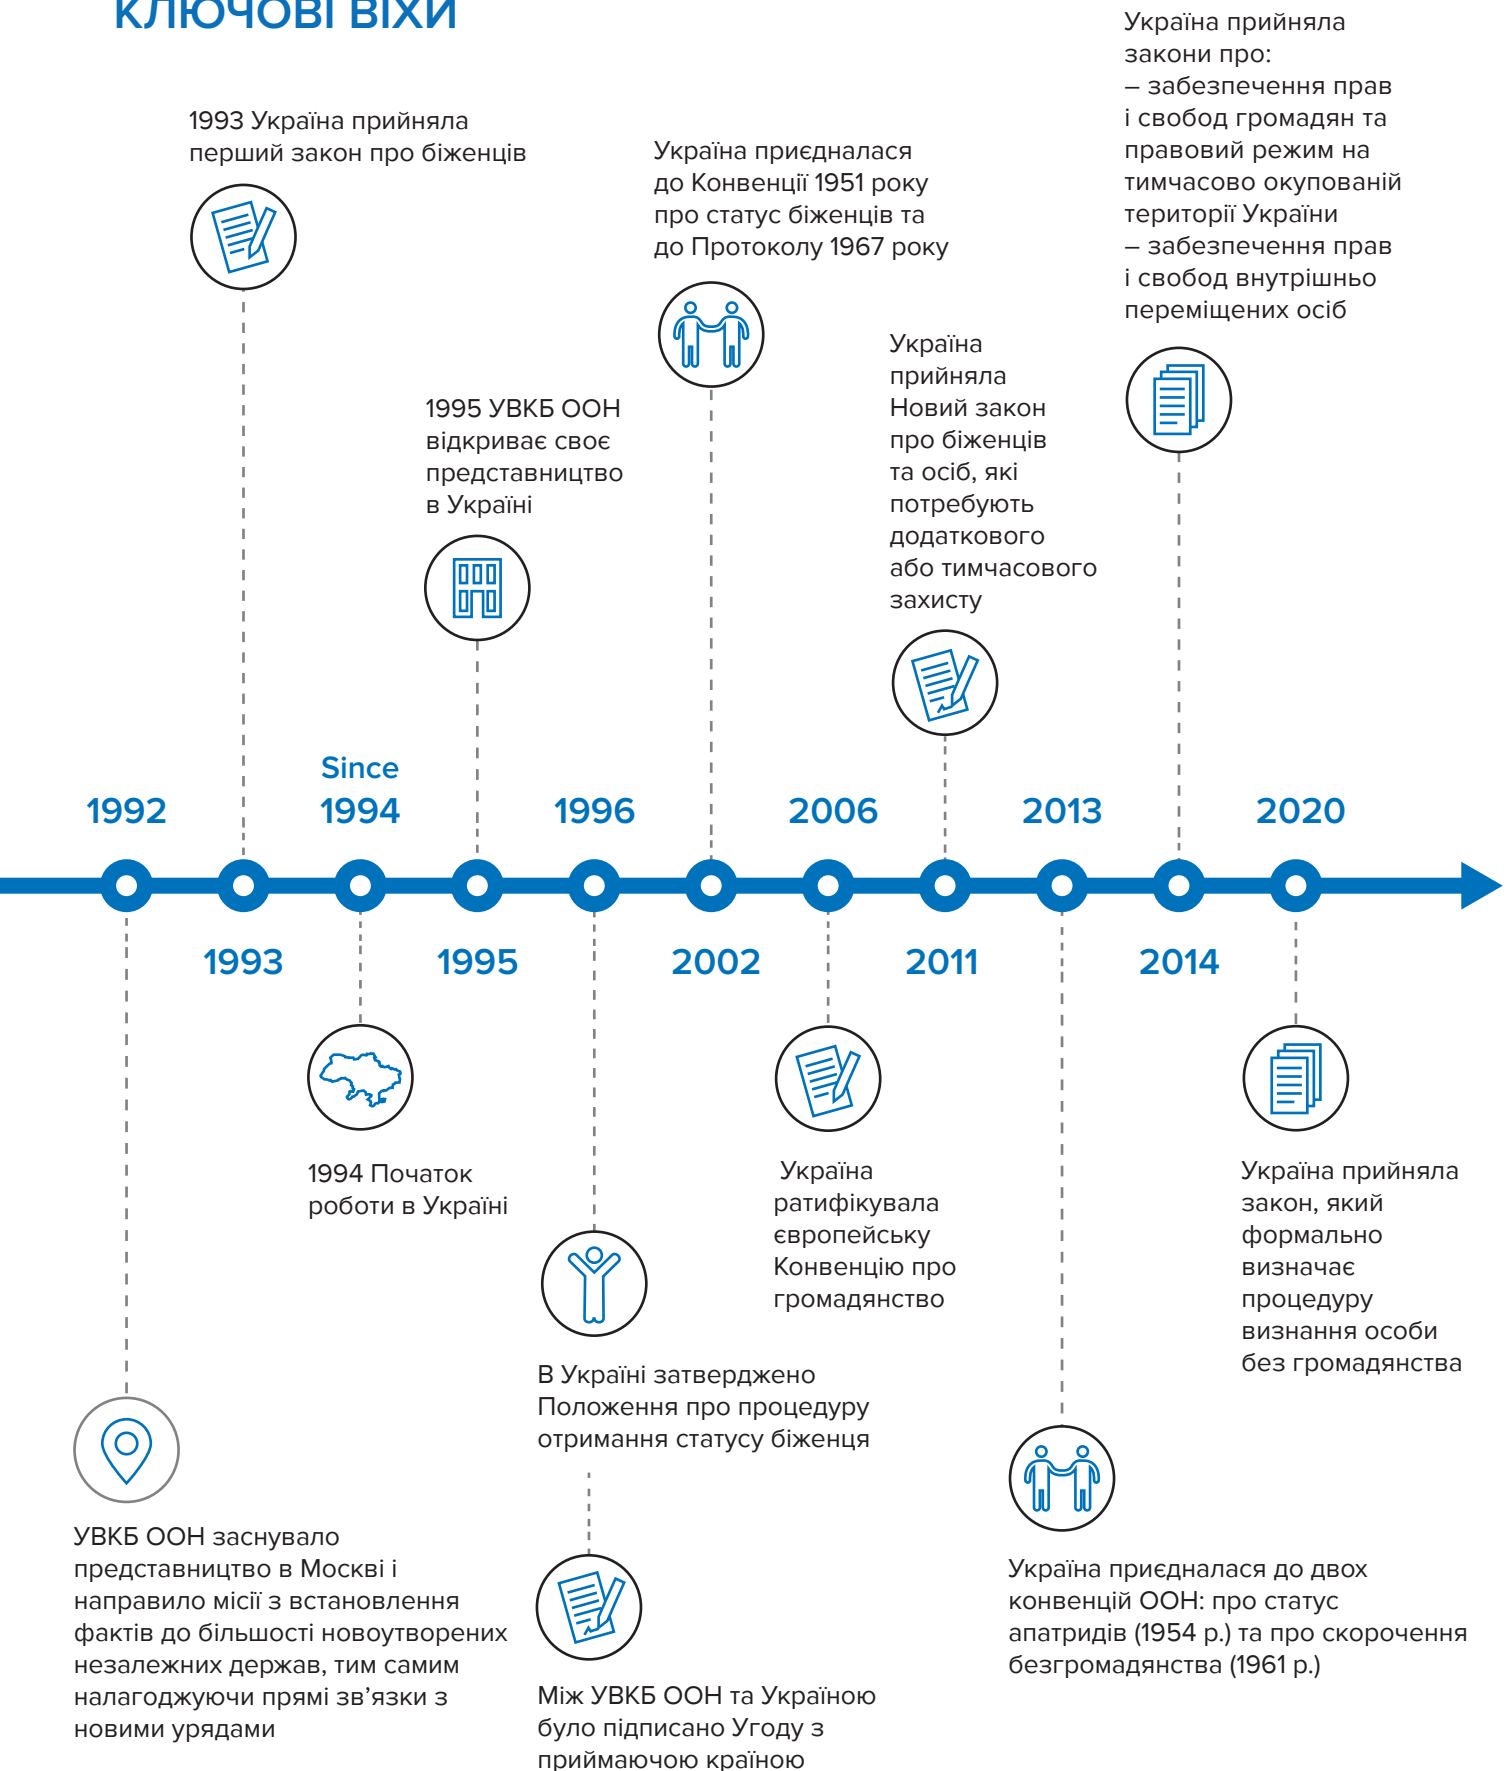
КЛЮЧОВІ ВІХИ

1993 Україна прийняла перший закон про біженців

Україна приєдналася до Конвенції 1951 року про статус біженців та до Протоколу 1967 року

Україна прийняла закони про:
– забезпечення прав і свобод громадян та правовий режим на тимчасово окупованій території України
– забезпечення прав і свобод внутрішньо переміщених осіб

1995 УВКБ ООН відкриває своє представництво в Україні

Україна прийняла Новий закон про біженців та осіб, які потребують додаткового або тимчасового захисту

Since 1994

1992 1996 2006 2013 2020

1993 1995 2002 2011 2014

1994 Початок роботи в Україні

Україна ратифікувала європейську Конвенцію про громадянство

Україна прийняла закон, який формально визначає процедуру визнання особи без громадянства

В Україні затверджено Положення про процедуру отримання статусу біженця

УВКБ ООН заснувало представництво в Москві і направило місії з встановлення фактів до більшості новоутворених незалежних держав, тим самим налагоджуючи прямі зв’язки з новими урядами

Між УВКБ ООН та Україною було підписано Угоду з приймаючою країною

Україна приєдналася до двох конвенцій ООН: про статус апатридів (1954 р.) та про скорочення безгромадянства (1961 р.)